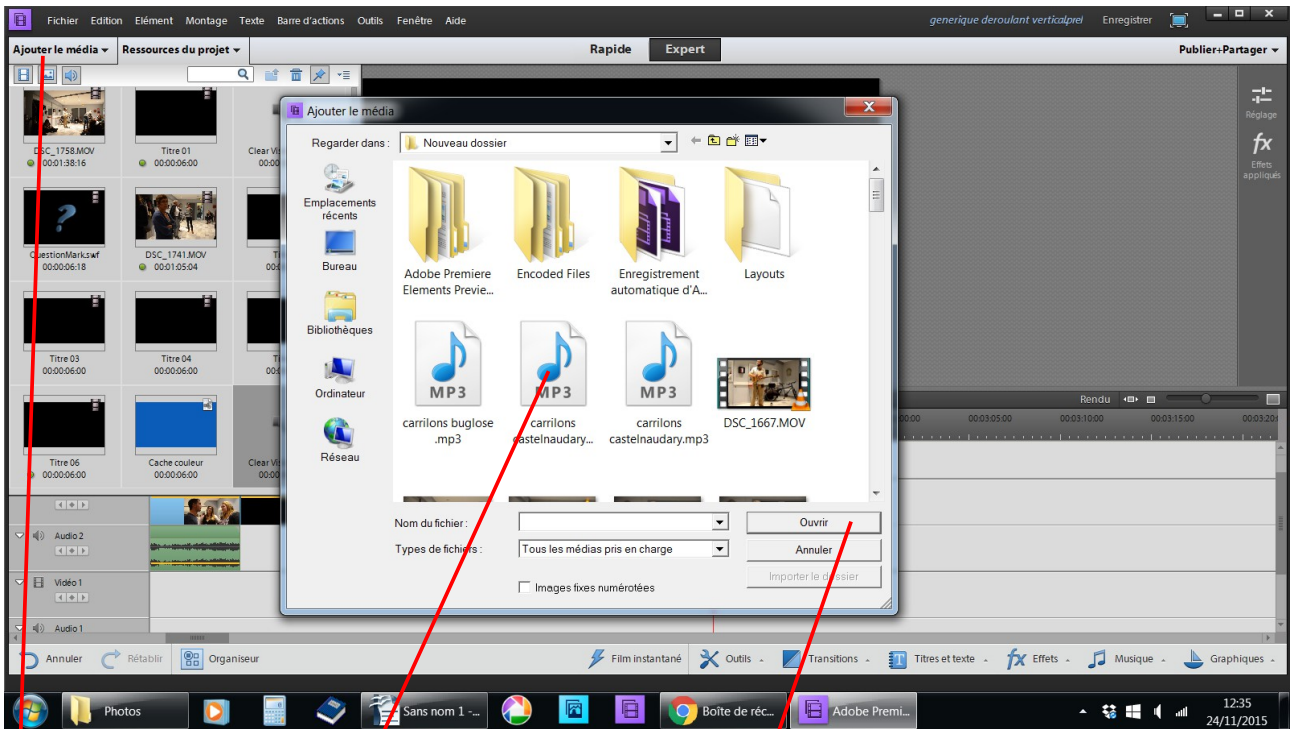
Fichier Edition Elément Montage Texte Barre d'actions Outils Fenêtre Aide

generique deroulant verticalprel Enregistrer

Ajouter le média ▾ Ressources du projet ▾

Rapide Expert

Publier+Partager ▾

DSC_1758.MOV 00:01:38:16
Titre 01 00:00:06:00
Clear Vi 00:0
QuestionMark.swf 00:00:06:18
DSC_1741.MOV 00:01:05:04
Titre 03 00:00:06:00
Titre 04 00:00:06:00
Titre 06 00:00:06:00
Cache couleur 00:00:06:00
Clear Vi

Réglage
Effets appliqués

Ajouter le média

Regarder dans : Nouveau dossier

Emplacements récents
Bureau
Bibliothèques
Ordinateur
Réseau

Adobe Premiere Elements Previe...
Encoded Files
Enregistrement automatique d'A...
Layouts
carrilons buglose .mp3
carrilons castelnaudary...
carrilons castelnaudary.mp3
DSC_1667.MOV

MP3
MP3
MP3

Nom du fichier :
Types de fichiers : Tous les médias pris en charge
Images fixes numérotées

Ouvrir
Annuler
Importer le dossier

Rendu
00:00 00:03:05:00 00:03:10:00 00:03:15:00 00:03:20

Audio 2
Vidéo 1
Audio 1

Annuler Rétablir Organiseur
Film instantané Outils Transitions Titres et texte Effets Musique Graphiques

Photos
Sans nom 1 -...
Boîte de réc...
Adobe Premi...
12:35
24/11/2015